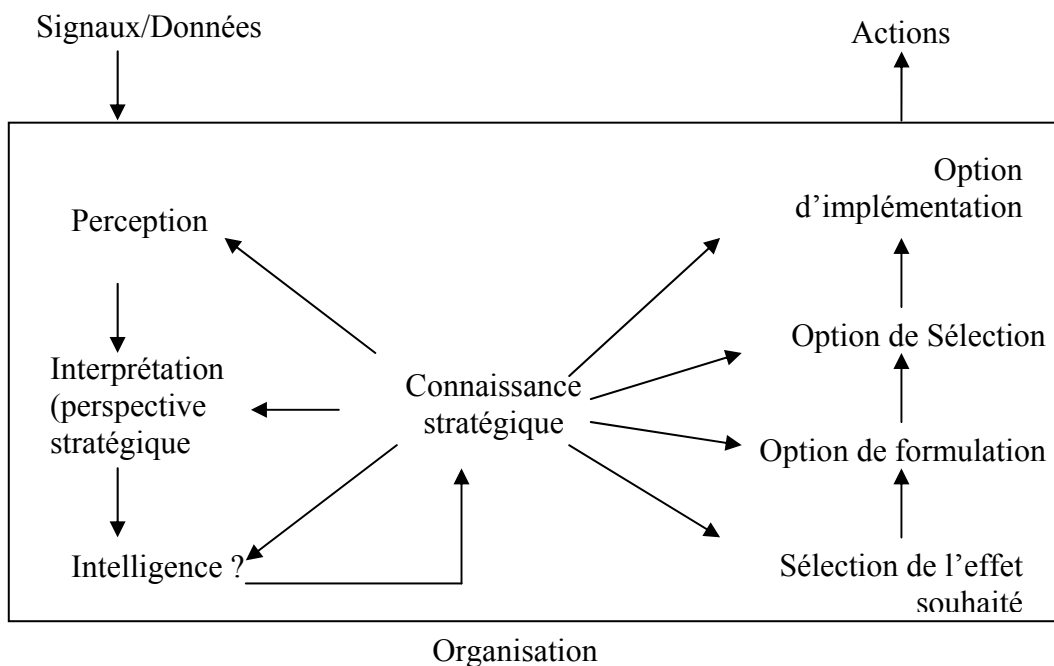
Signaux/Données

Actions

Perception

Interprétation (perspective stratégique

Intelligence ?

Connaissance stratégique

Option d'implémentation

Option de Sélection

Option de formulation

Sélection de l'effet souhaité

Organisation